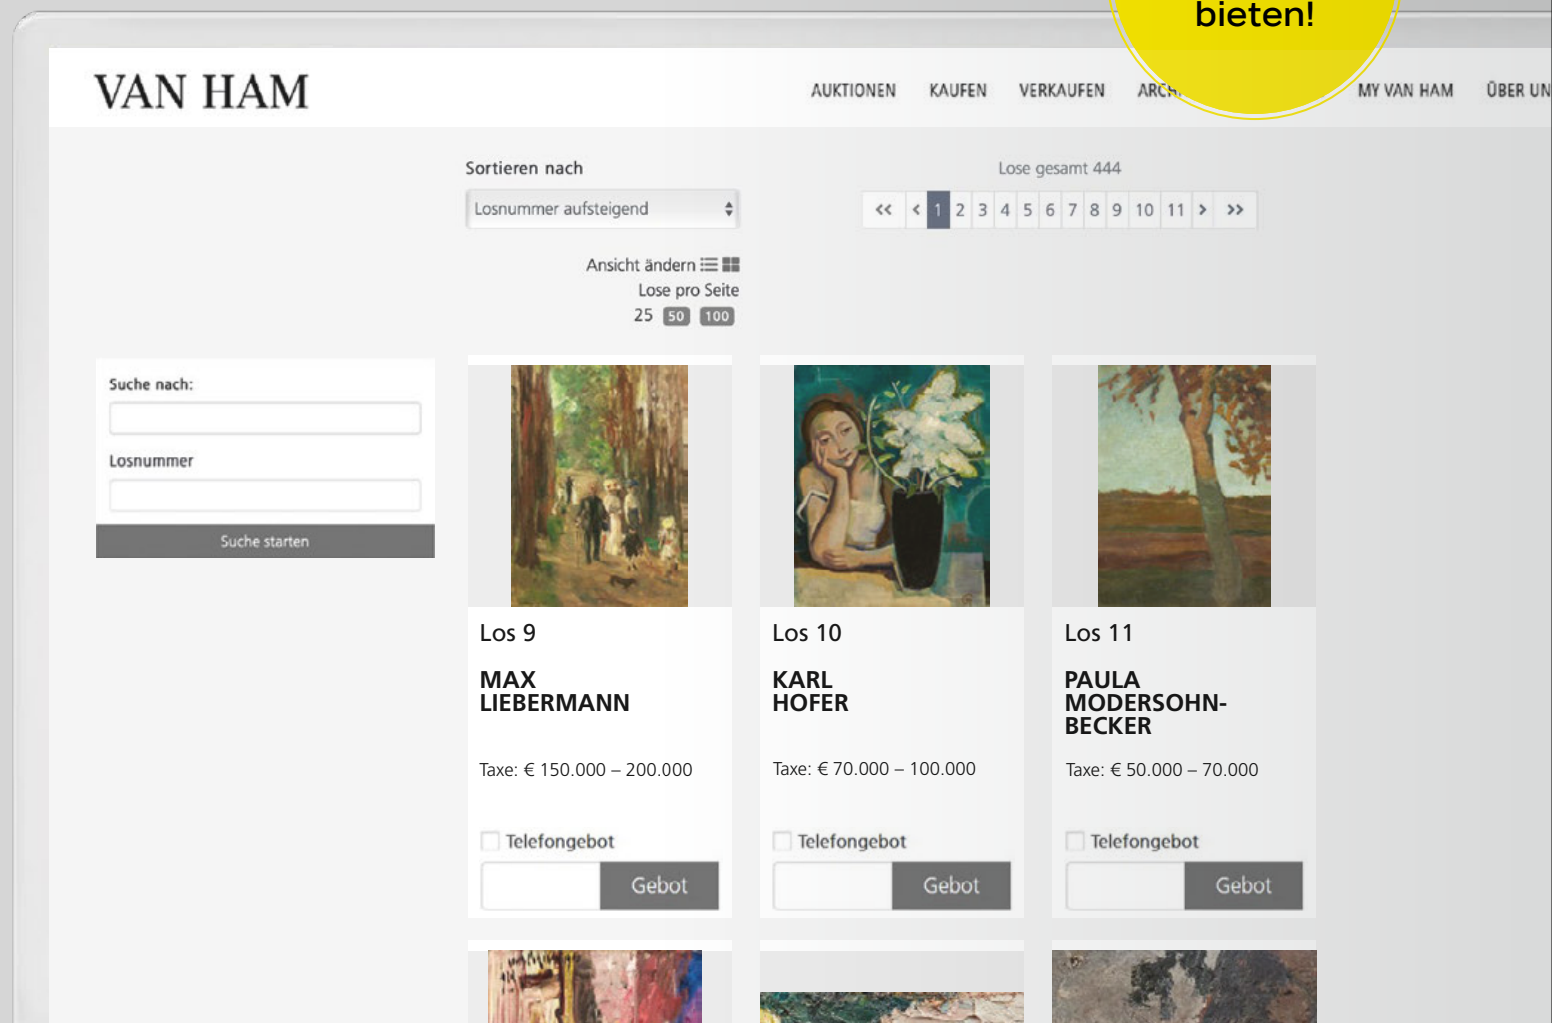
bieten!

VAN HAM

AUKTIONEN KAUFEN VERKAUFEN ARCH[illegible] MY VAN HAM ÜBER UN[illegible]

Sortieren nach

Losnummer aufsteigend

Lose gesamt 444

<< < 1 2 3 4 5 6 7 8 9 10 11 > >>

Ansicht ändern

Lose pro Seite

25 50 100

Suche nach:

Losnummer

Suche starten

Los 9

MAX LIEBERMANN

Taxe: € 150.000 – 200.000

Telefongebot

Gebot

Los 10

KARL HOFER

Taxe: € 70.000 – 100.000

Telefongebot

Gebot

Los 11

PAULA MODERSOHN-BECKER

Taxe: € 50.000 – 70.000

Telefongebot

Gebot